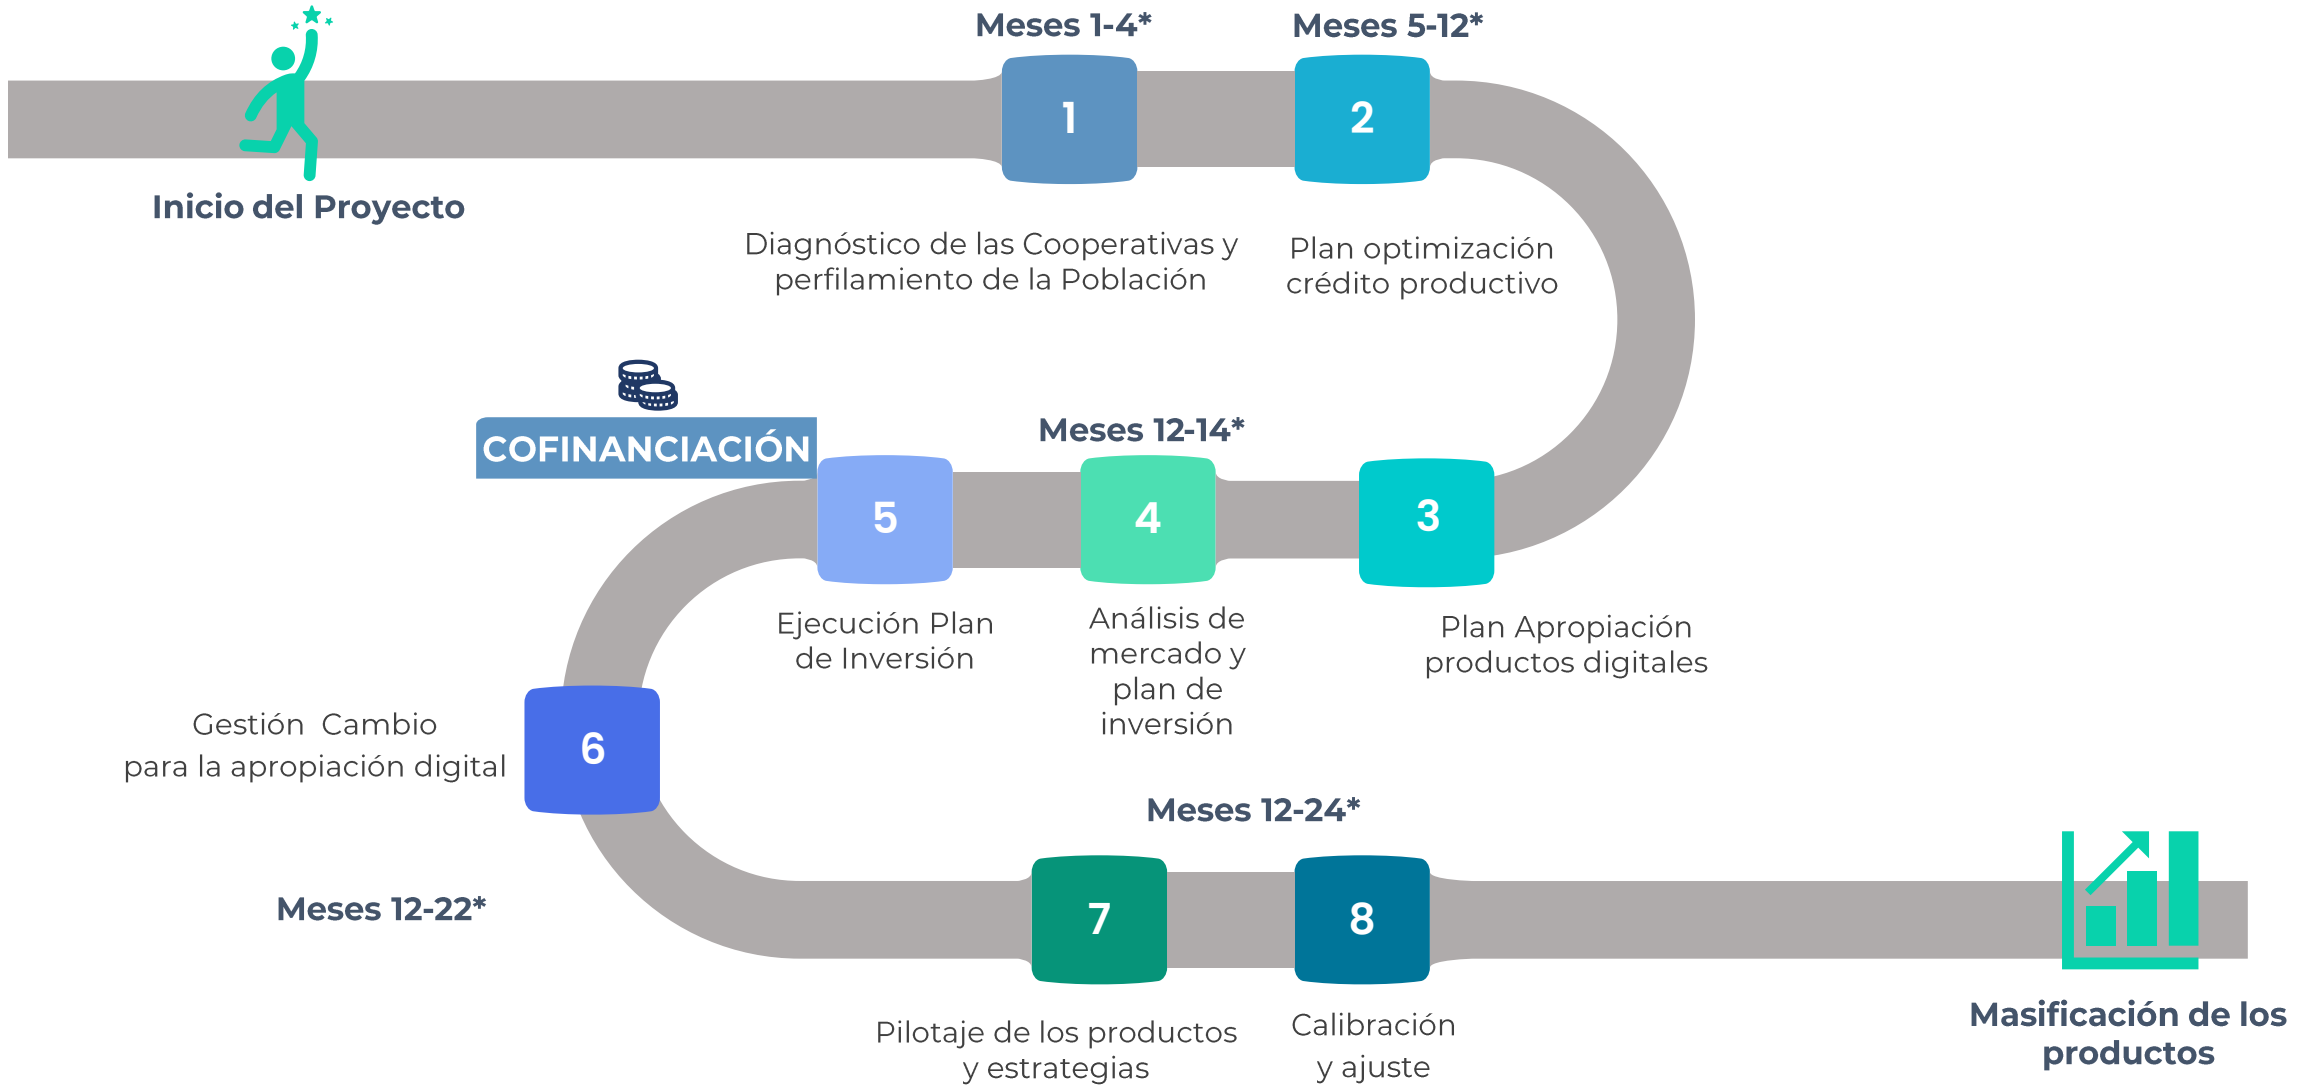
Inicio del Proyecto

Meses 1-4*

1

Diagnóstico de las Cooperativas y perfilamiento de la Población

Meses 5-12*

2

Plan optimización crédito productivo

3

Plan Apropiación productos digitales

Meses 12-14*

4

Análisis de mercado y plan de inversión

COFINANCIACIÓN

5

Ejecución Plan de Inversión

6

Gestión Cambio para la apropiación digital

Meses 12-22*

Meses 12-24*

7

Pilotaje de los productos y estrategias

8

Calibración y ajuste

Masificación de los productos